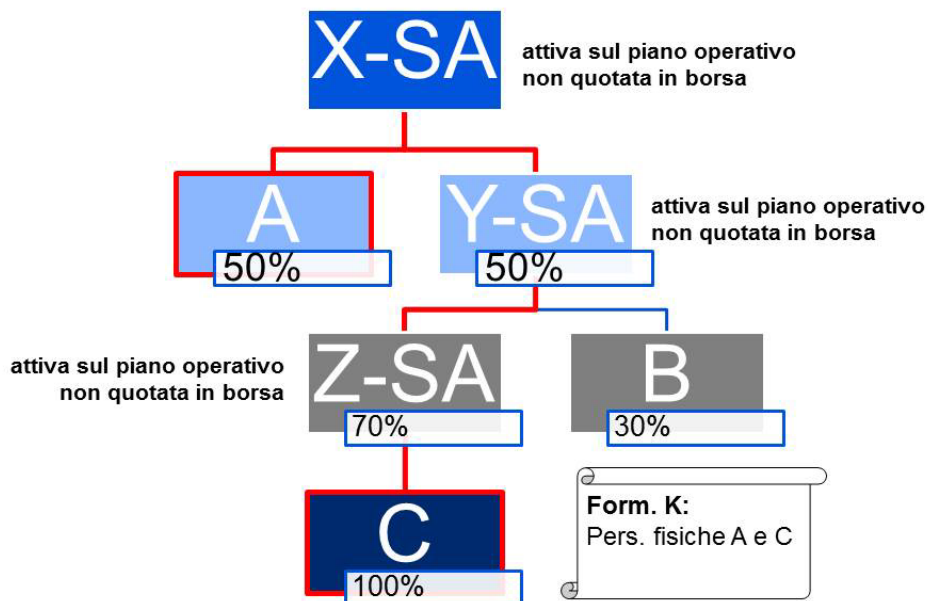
X-SA
attiva sul piano operativo
non quotata in borsa

A
50%

Y-SA
50%
attiva sul piano operativo
non quotata in borsa

attiva sul piano operativo
non quotata in borsa
Z-SA
70%

B
30%

C
100%

Form. K:
Pers. fisiche A e C